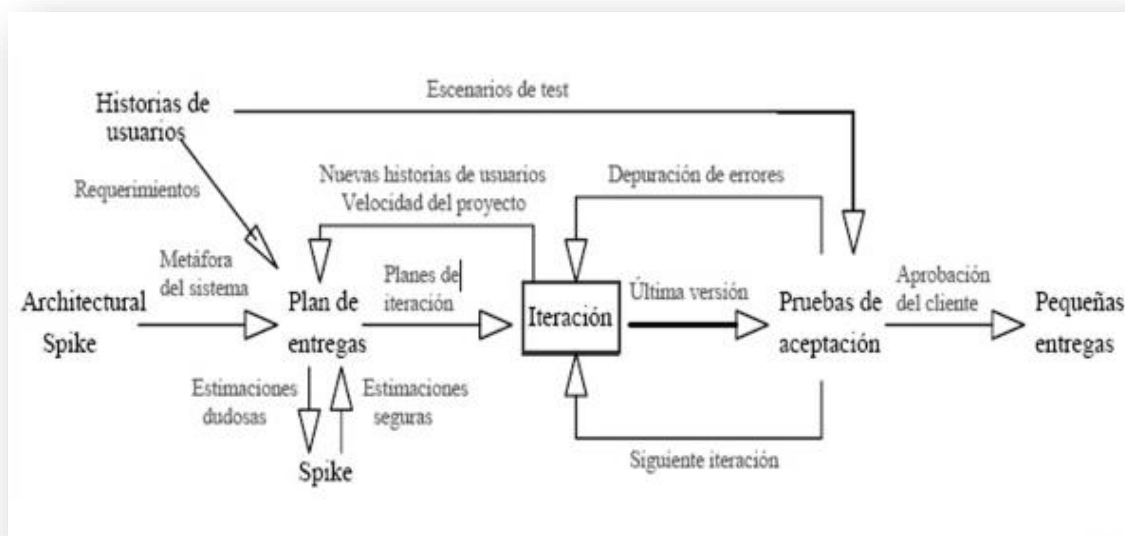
Historias de usuarios

Escenarios de test

Requerimientos

Nuevas historias de usuarios
Velocidad del proyecto

Depuración de errores

Metáfora del sistema

Architectural Spike

Plan de entregas

Planes de iteración

Iteración

Última versión

Pruebas de aceptación

Aprobación del cliente

Pequeñas entregas

Estimaciones dudosas

Estimaciones seguras

Spike

Siguiente iteración